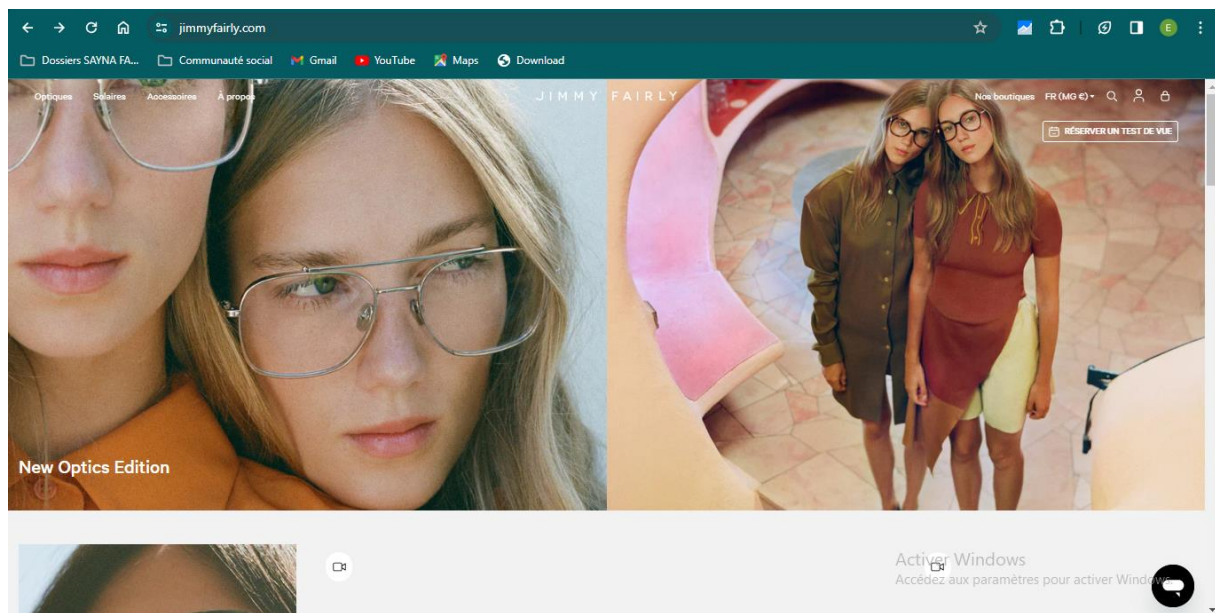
jimmyfairly.com

Dossiers SAYNA FA... Communauté social Gmail YouTube Maps Download

Optiques Solaires Accessoires À propos

JIMMY FAIRLY

Nos boutiques FR (MG €)

RÉSERVER UN TEST DE VUE

New Optics Edition

Activer Windows
Accédez aux paramètres pour activer Windows.